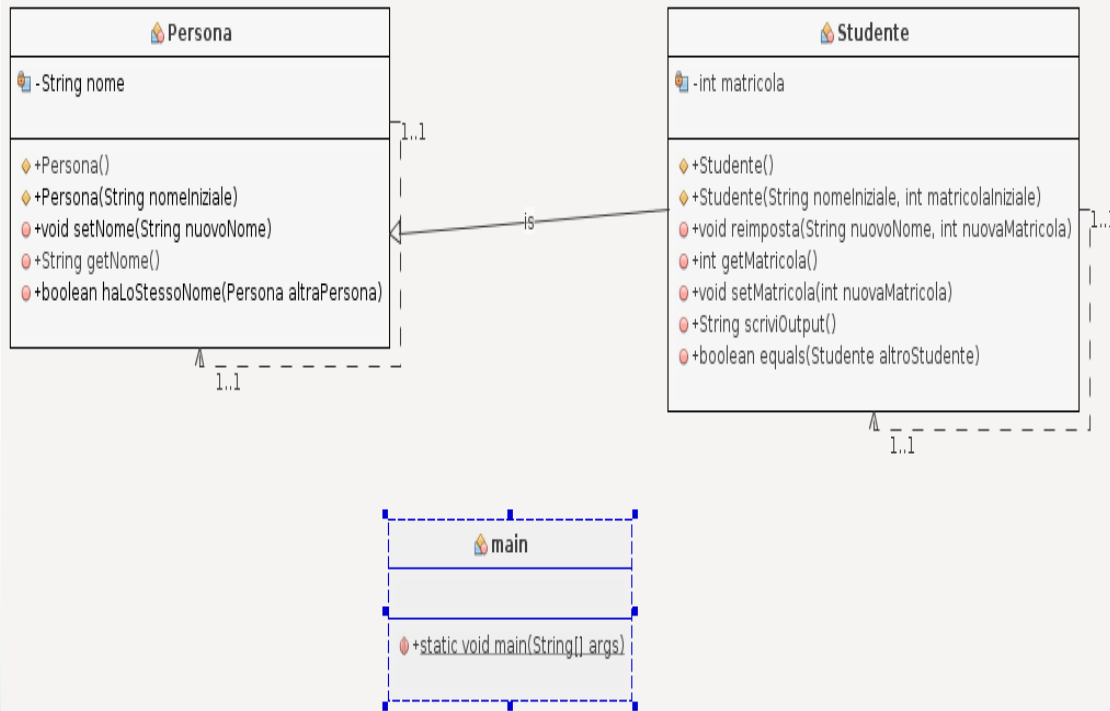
Persona

-String nome

+Persona()
+Persona(String nomeIniziale)
+void setNome(String nuovoNome)
+String getNome()
+boolean haLoStessoNome(Persona altraPersona)

1..1

1..1

is

Studente

-int matricola

+Studente()
+Studente(String nomeIniziale, int matricolaIniziale)
+void reimposta(String nuovoNome, int nuovaMatricola)
+int getMatricola()
+void setMatricola(int nuovaMatricola)
+String scriviOutput()
+boolean equals(Studente altroStudente)

1..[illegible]

1..1

main

+static void main(String[] args)